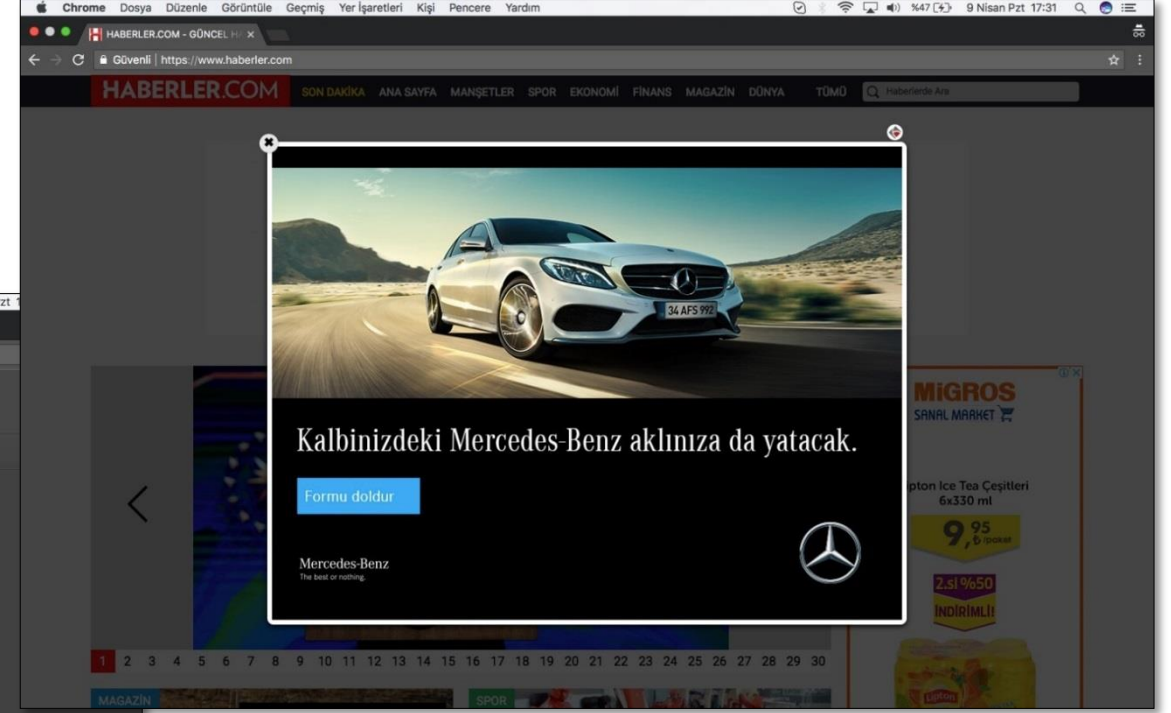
Chrome Dosya Düzenle Görüntüle Geçmiş Yer İşaretleri Kişi Pencere Yardım

%47 9 Nisan Pzt 17:31

HABERLER.COM - GÜNCEL H

Güvenli | https://www.haberler.com

HABERLER.COM SON DAKİKA ANA SAYFA MANŞETLER SPOR EKONOMİ FİNANS MAGAZİN DÜNYA TÜMÜ Haberlerde Ara

34 AFS 992

Kalbinizdeki Mercedes-Benz aklınıza da yatacak.

Formu doldur

Mercedes-Benz
The best or nothing.

MIGROS
SANAL MARKET

pton Ice Tea Çeşitleri
6x330 ml

9,95

2.si %50
İNDİRİMLİ!

1 2 3 4 5 6 7 8 9 10 11 12 13 14 15 16 17 18 19 20 21 22 23 24 25 26 27 28 29 30

MAGAZİN

SPOR